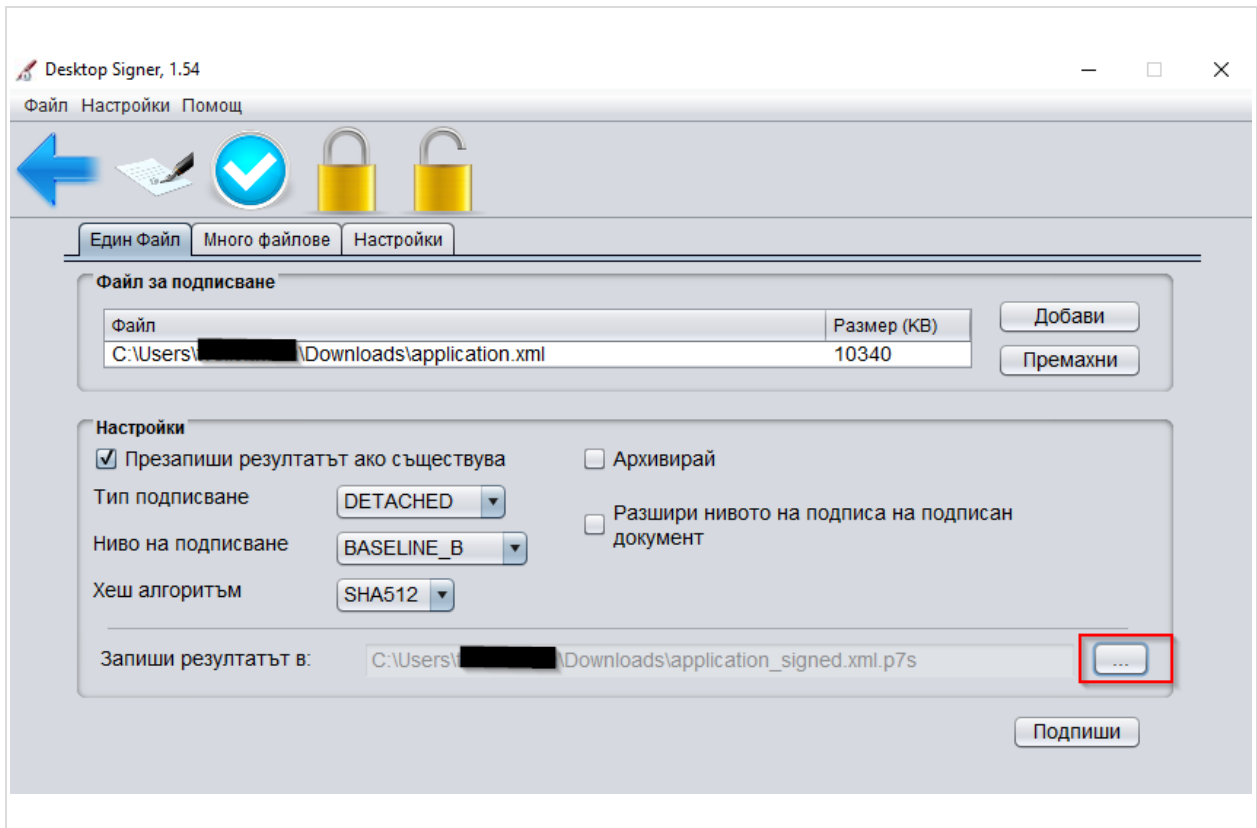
Desktop Signer, 1.54

Файл Настройки Помощ

Един Файл | Много файлове | Настройки

Файл за подписване

| Файл | Размер (KB) |
|---|---|
| C:\Users\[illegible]\Downloads\application.xml | 10340 |

Добави

Премахни

Настройки

☑ Презапиши резултатът ако съществува

☐ Архивирай

Тип подписване DETACHED

☐ Разшири нивото на подписа на подписан документ

Ниво на подписване BASELINE_B

Хеш алгоритъм SHA512

Запиши резултатът в: C:\Users\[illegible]\Downloads\application_signed.xml.p7s ...

Подпиши